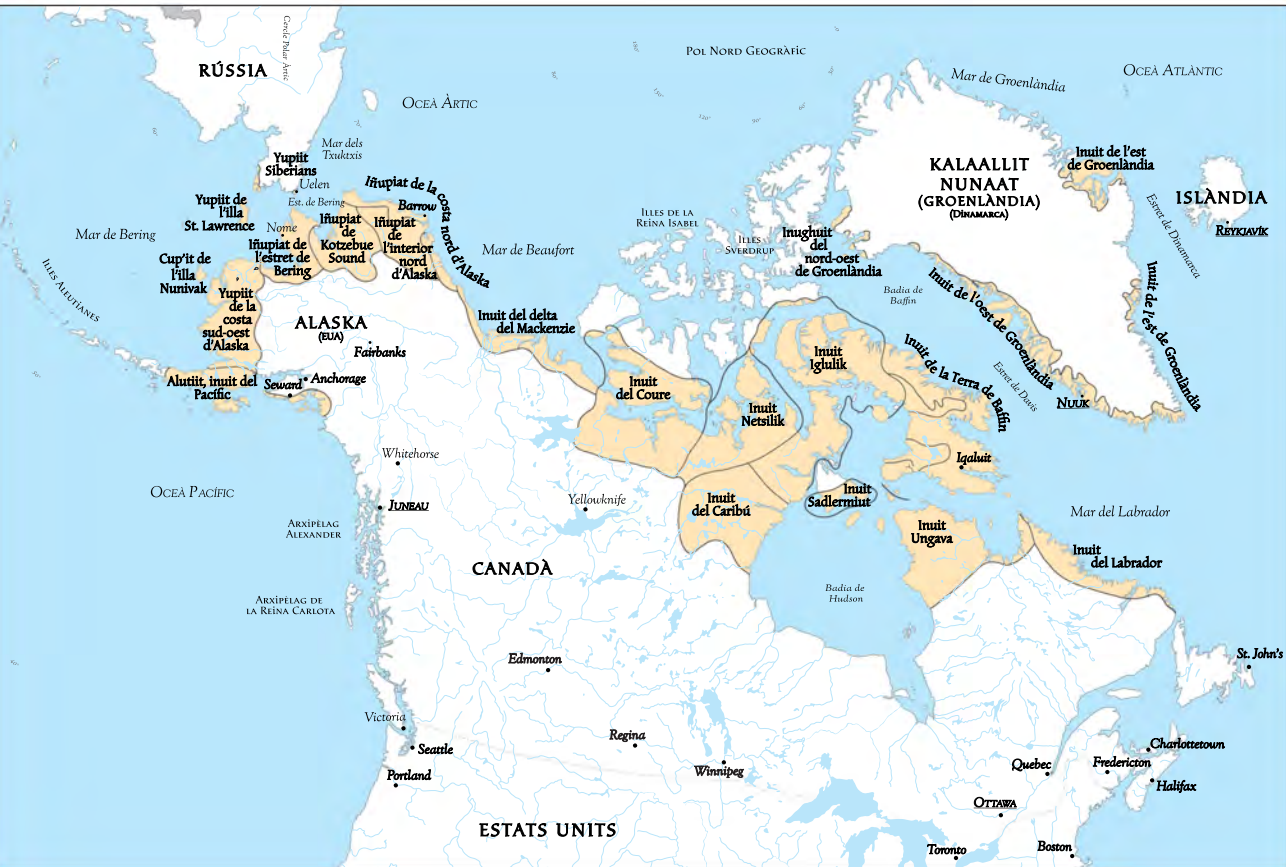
Cercle Polar Àrtic

Rússia

Pol Nord Geogràfic

Mar de Groenlàndia

Oceà Atlàntic

Oceà Àrtic

Mar dels Txuktxis

Yupiit Siberians

Uelen

Est. de Bering

Iñupiat de la costa nord d'Alaska

Barrow

Yupiit de l'illa St. Lawrence

Nome

Iñupiat de Kotzebue Sound

Iñupiat de l'interior nord d'Alaska

Iñupiat de l'estret de Bering

Mar de Bering

Illes Aleutianes

Cup'it de l'illa Nunivak

Yupiit de la costa sud-oest d'Alaska

Alaska
(EUA)

Fairbanks

Alutiit, inuit del Pacífic

Seward

Anchorage

Mar de Beaufort

Illes de la Reina Isabel

Illes Sverdrup

Inughuit del nord-oest de Groenlàndia

Kalaallit Nunaat
(Groenlàndia)
(Dinamarca)

Inuit de l'est de Groenlàndia

Islàndia

Reykjavík

Estret de Dinamarca

Inuit de l'est de Groenlàndia

Inuit de l'oest de Groenlàndia

Badia de Baffin

Inuit del delta del Mackenzie

Inuit Iglulik

Inuit de la Terra de Baffin

Estret de Davis

Nuuk

Inuit del Coure

Inuit Netsilik

Iqaluit

Whitehorse

Oceà Pacífic

Juneau

Arxipèlag Alexander

Yellowknife

Inuit del Caribú

Inuit Sadlermiut

Inuit Ungava

Mar del Labrador

Inuit del Labrador

Canadà

Arxipèlag de la Reina Carlota

Badia de Hudson

St. John's

Edmonton

Victoria

Seattle

Regina

Winnipeg

Charlottetown

Fredericton

Quebec

Halifax

Portland

Ottawa

Estats Units

Toronto

Boston